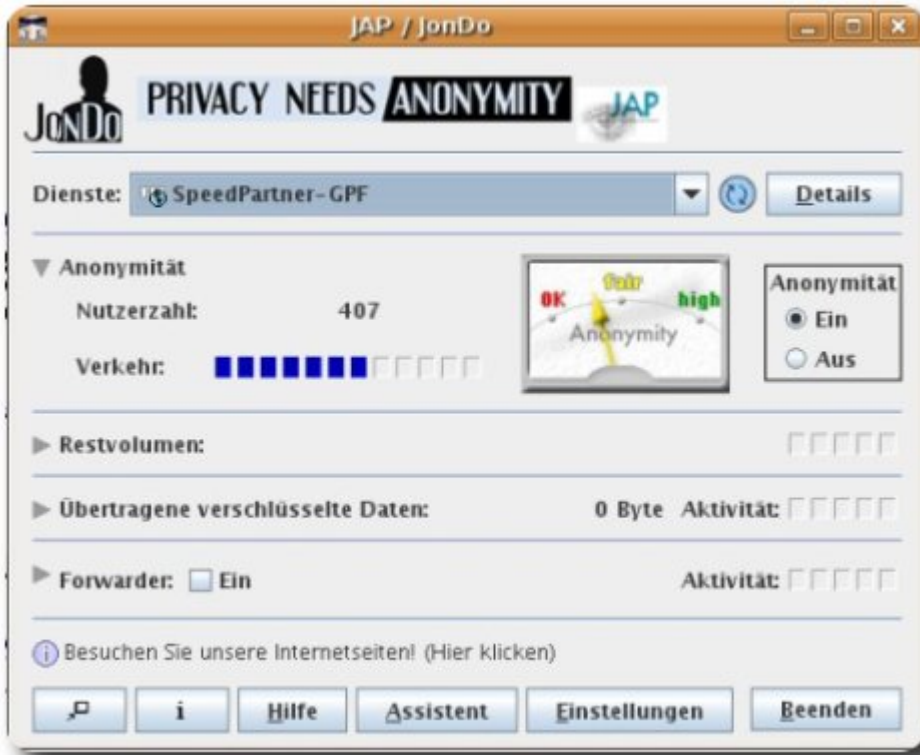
JAP / JonDo

JonDo PRIVACY NEEDS ANONYMITY JAP

Dienste: SpeedPartner-GPF Details

Anonymität
Nutzerzahl: 407
Verkehr:

OK fair high
Anonymity

Anonymität
Ein
Aus

Restvolumen:

Übertragene verschlüsselte Daten: 0 Byte Aktivität:

Forwarder: Ein Aktivität:

Besuchen Sie unsere Internetseiten! (Hier klicken)

i Hilfe Assistent Einstellungen Beenden